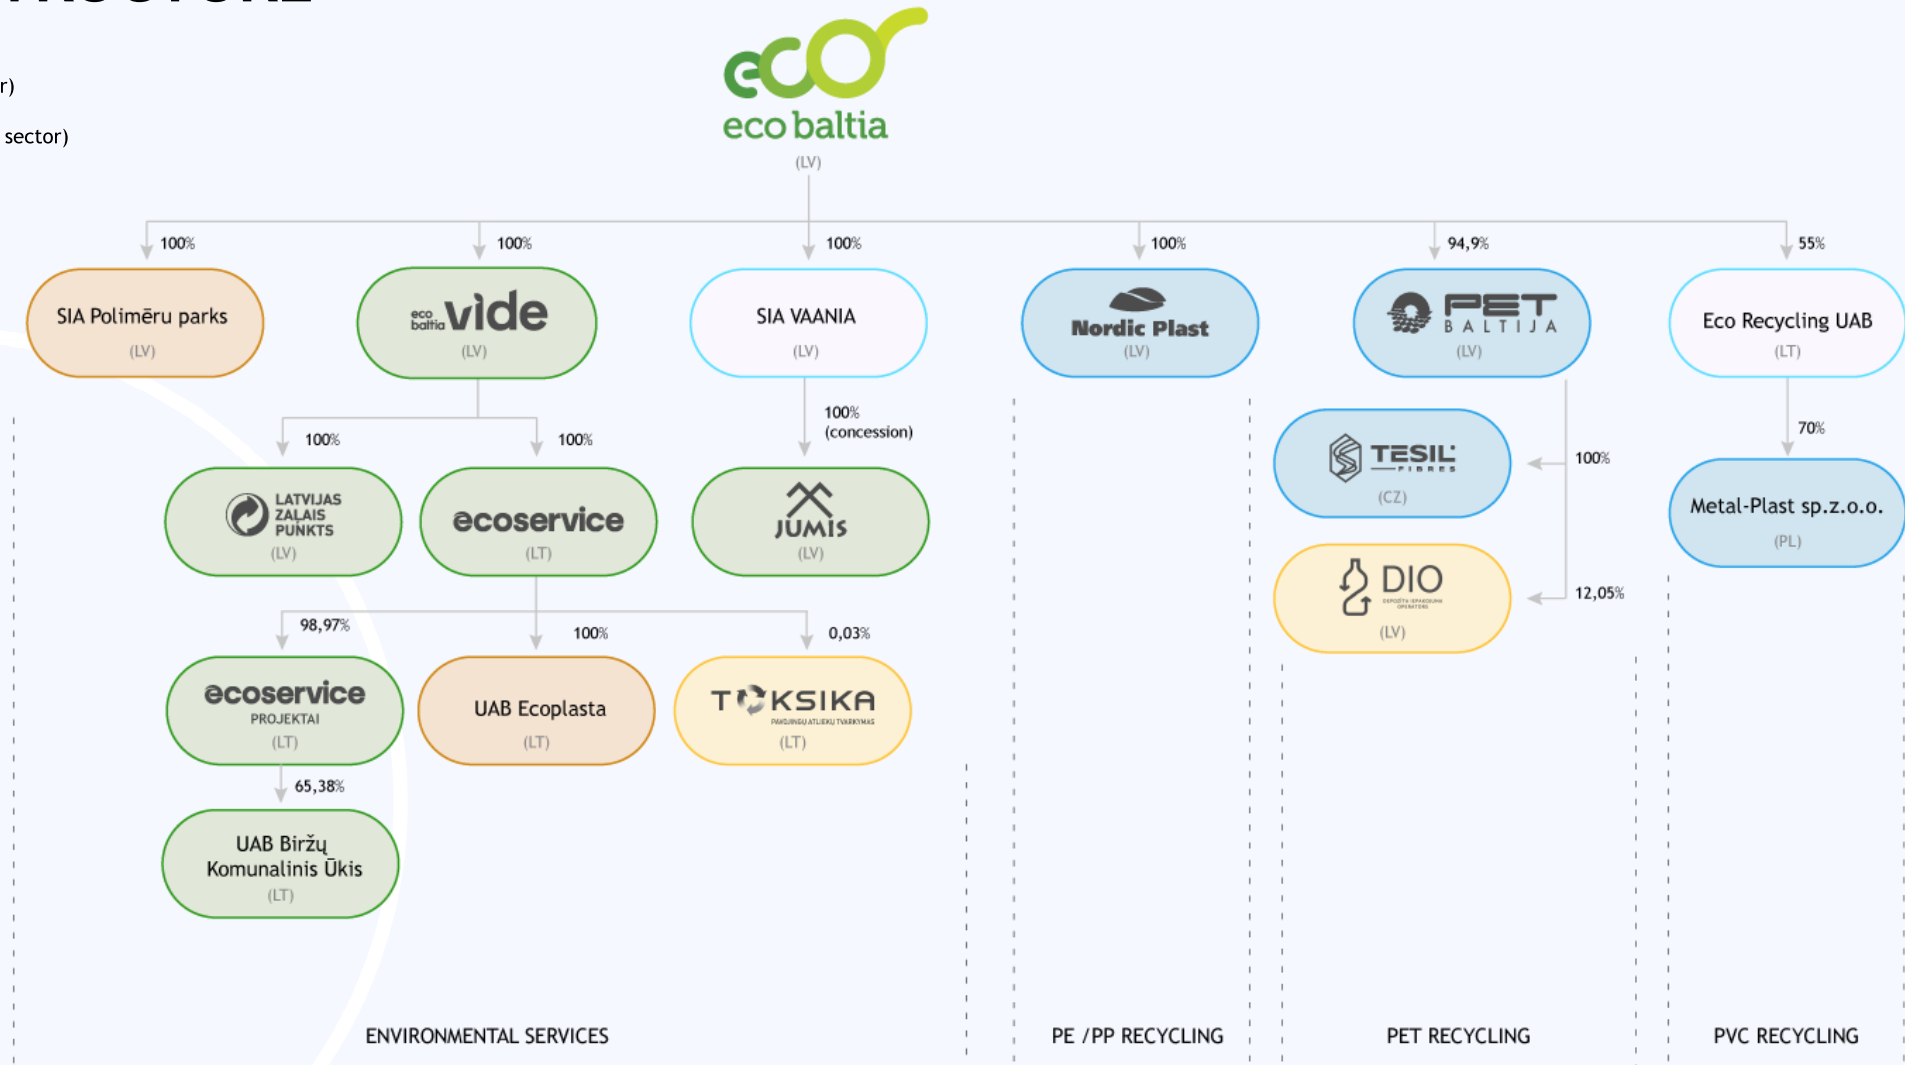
r)

sector)

eco baltia
(LV)

100%
SIA Polimēru parks
(LV)

100%
eco baltia vide
(LV)

100%
SIA VAANIA
(LV)

100%
Nordic Plast
(LV)

94,9%
PET BALTIJA
(LV)

55%
Eco Recycling UAB
(LT)

100%
LATVIJAS ZAĻAIS PUNKTS
(LV)

100%
ecoservice
(LT)

100%
(concession)
JUMIS
(LV)

100%
TESIL FIBRES
(CZ)

12,05%
DIO
(LV)

70%
Metal-Plast sp.z.o.o.
(PL)

98,97%
ecoservice
PROJEKTAI
(LT)

100%
UAB Ecoplasta
(LT)

0,03%
TOKSIKA
(LT)

65,38%
UAB Biržų Komunalinis Ūkis
(LT)

ENVIRONMENTAL SERVICES

PE /PP RECYCLING

PET RECYCLING

PVC RECYCLING